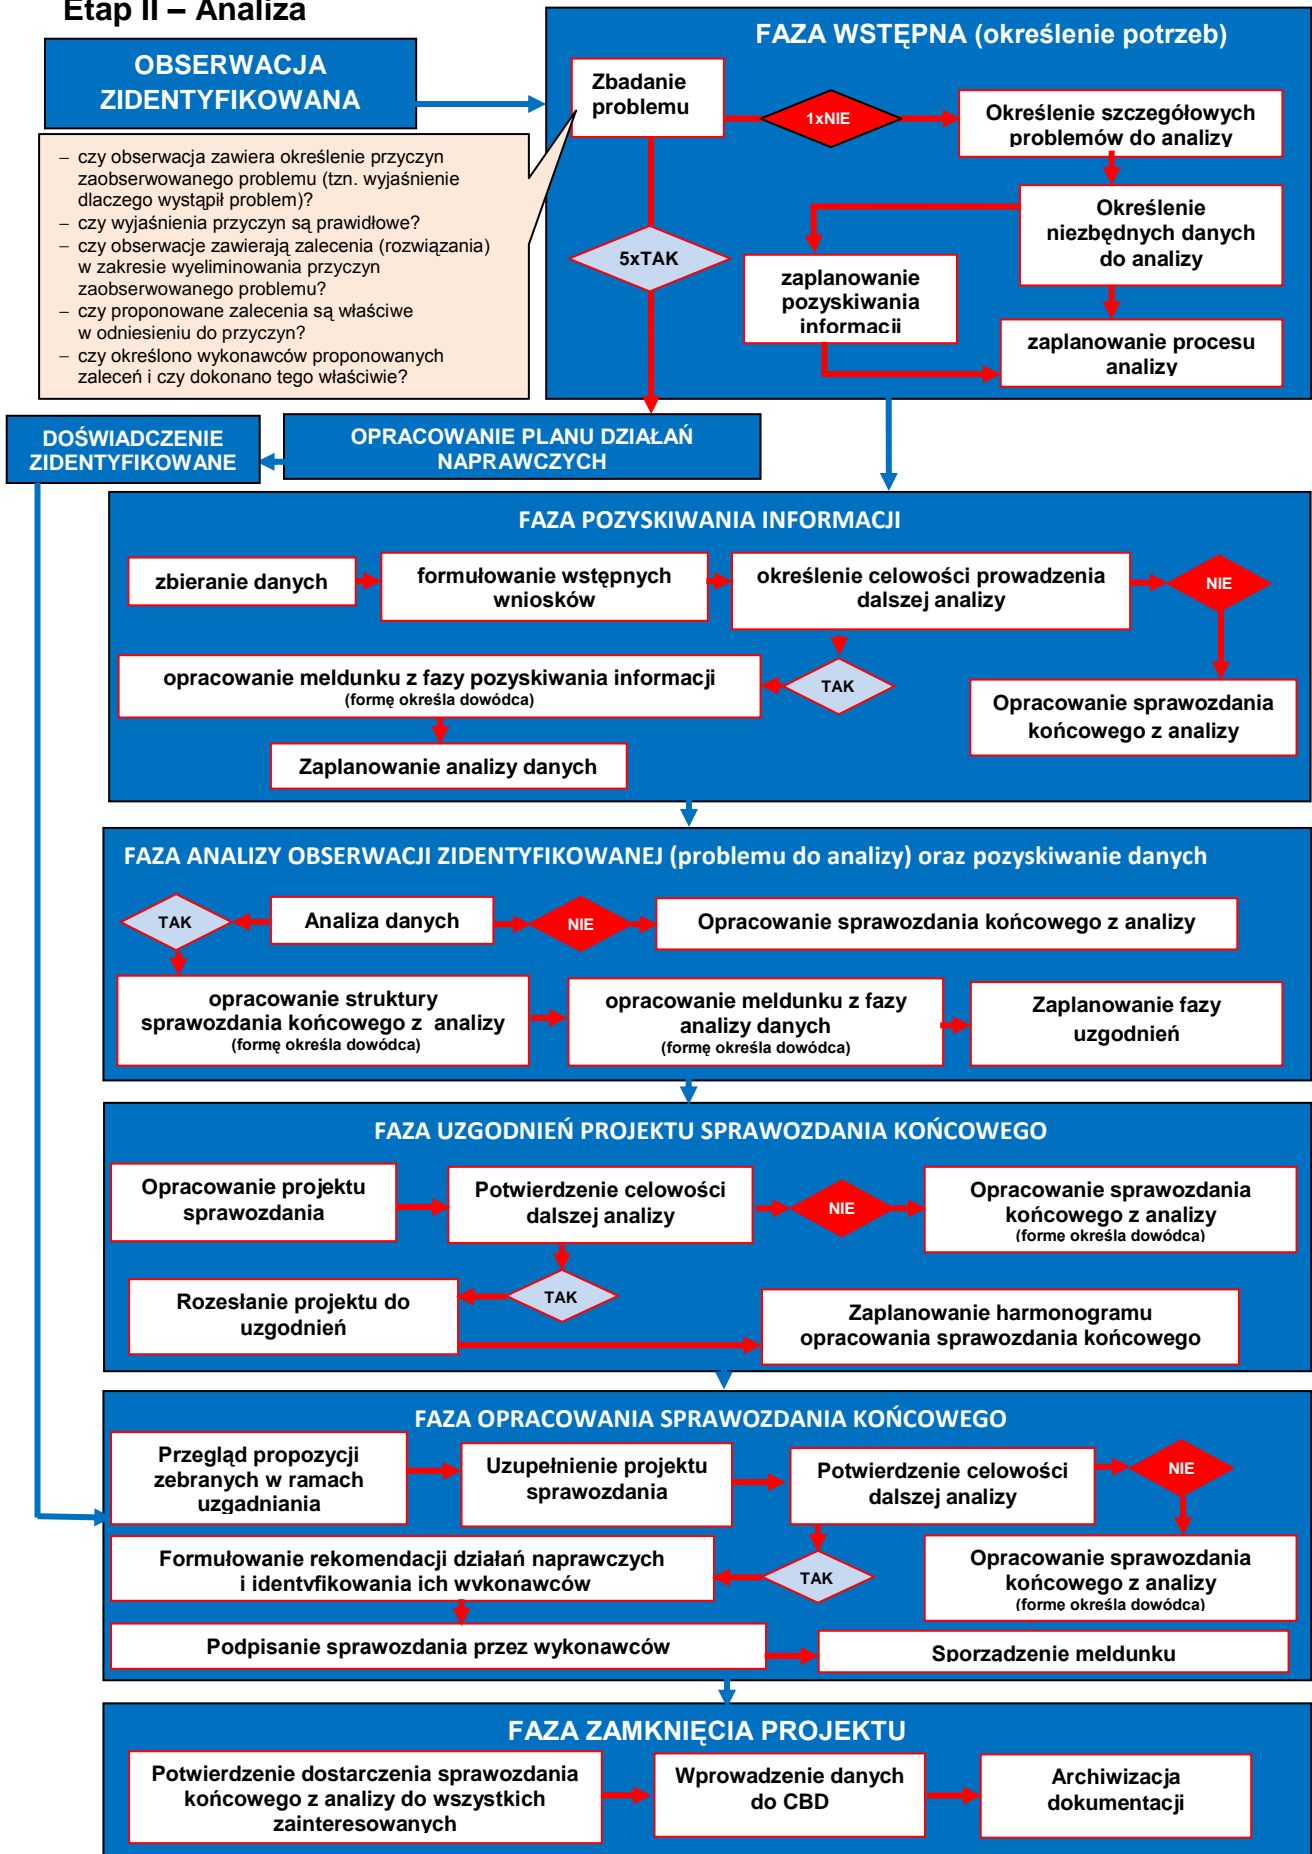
Etap II – Analiza

OBSERWACJA ZIDENTYFIKOWANA

– czy obserwacja zawiera określenie przyczyn zaobserwowanego problemu (tzn. wyjaśnienie dlaczego wystąpił problem)?
– czy wyjaśnienia przyczyn są prawidłowe?
– czy obserwacje zawierają zalecenia (rozwiązania) w zakresie wyeliminowania przyczyn zaobserwowanego problemu?
– czy proponowane zalecenia są właściwe w odniesieniu do przyczyn?
– czy określono wykonawców proponowanych zaleceń i czy dokonano tego właściwie?

FAZA WSTĘPNA (określenie potrzeb)

Zbadanie problemu

1xNIE

Określenie szczegółowych problemów do analizy

Określenie niezbędnych danych do analizy

5xTAK

zaplanowanie pozyskiwania informacji

zaplanowanie procesu analizy

DOŚWIADCZENIE ZIDENTYFIKOWANE

OPRACOWANIE PLANU DZIAŁAŃ NAPRAWCZYCH

FAZA POZYSKIWANIA INFORMACJI

zbieranie danych

formułowanie wstępnych wniosków

określenie celowości prowadzenia dalszej analizy

NIE

opracowanie meldunku z fazy pozyskiwania informacji
(formę określa dowódca)

TAK

Opracowanie sprawozdania końcowego z analizy

Zaplanowanie analizy danych

FAZA ANALIZY OBSERWACJI ZIDENTYFIKOWANEJ (problemu do analizy) oraz pozyskiwanie danych

TAK

Analiza danych

NIE

Opracowanie sprawozdania końcowego z analizy

opracowanie struktury sprawozdania końcowego z analizy
(formę określa dowódca)

opracowanie meldunku z fazy analizy danych
(formę określa dowódca)

Zaplanowanie fazy uzgodnień

FAZA UZGODNIEŃ PROJEKTU SPRAWOZDANIA KOŃCOWEGO

Opracowanie projektu sprawozdania

Potwierdzenie celowości dalszej analizy

NIE

Opracowanie sprawozdania końcowego z analizy
(formę określa dowódca)

Rozesłanie projektu do uzgodnień

TAK

Zaplanowanie harmonogramu opracowania sprawozdania końcowego

FAZA OPRACOWANIA SPRAWOZDANIA KOŃCOWEGO

Przegląd propozycji zebranych w ramach uzgadniania

Uzupełnienie projektu sprawozdania

Potwierdzenie celowości dalszej analizy

NIE

Formułowanie rekomendacji działań naprawczych i identyfikowania ich wykonawców

TAK

Opracowanie sprawozdania końcowego z analizy
(forme określa dowódca)

Podpisanie sprawozdania przez wykonawców

Sporzadzenie meldunku

FAZA ZAMKNIĘCIA PROJEKTU

Potwierdzenie dostarczenia sprawozdania końcowego z analizy do wszystkich zainteresowanych

Wprowadzenie danych do CBD

Archiwizacja dokumentacji